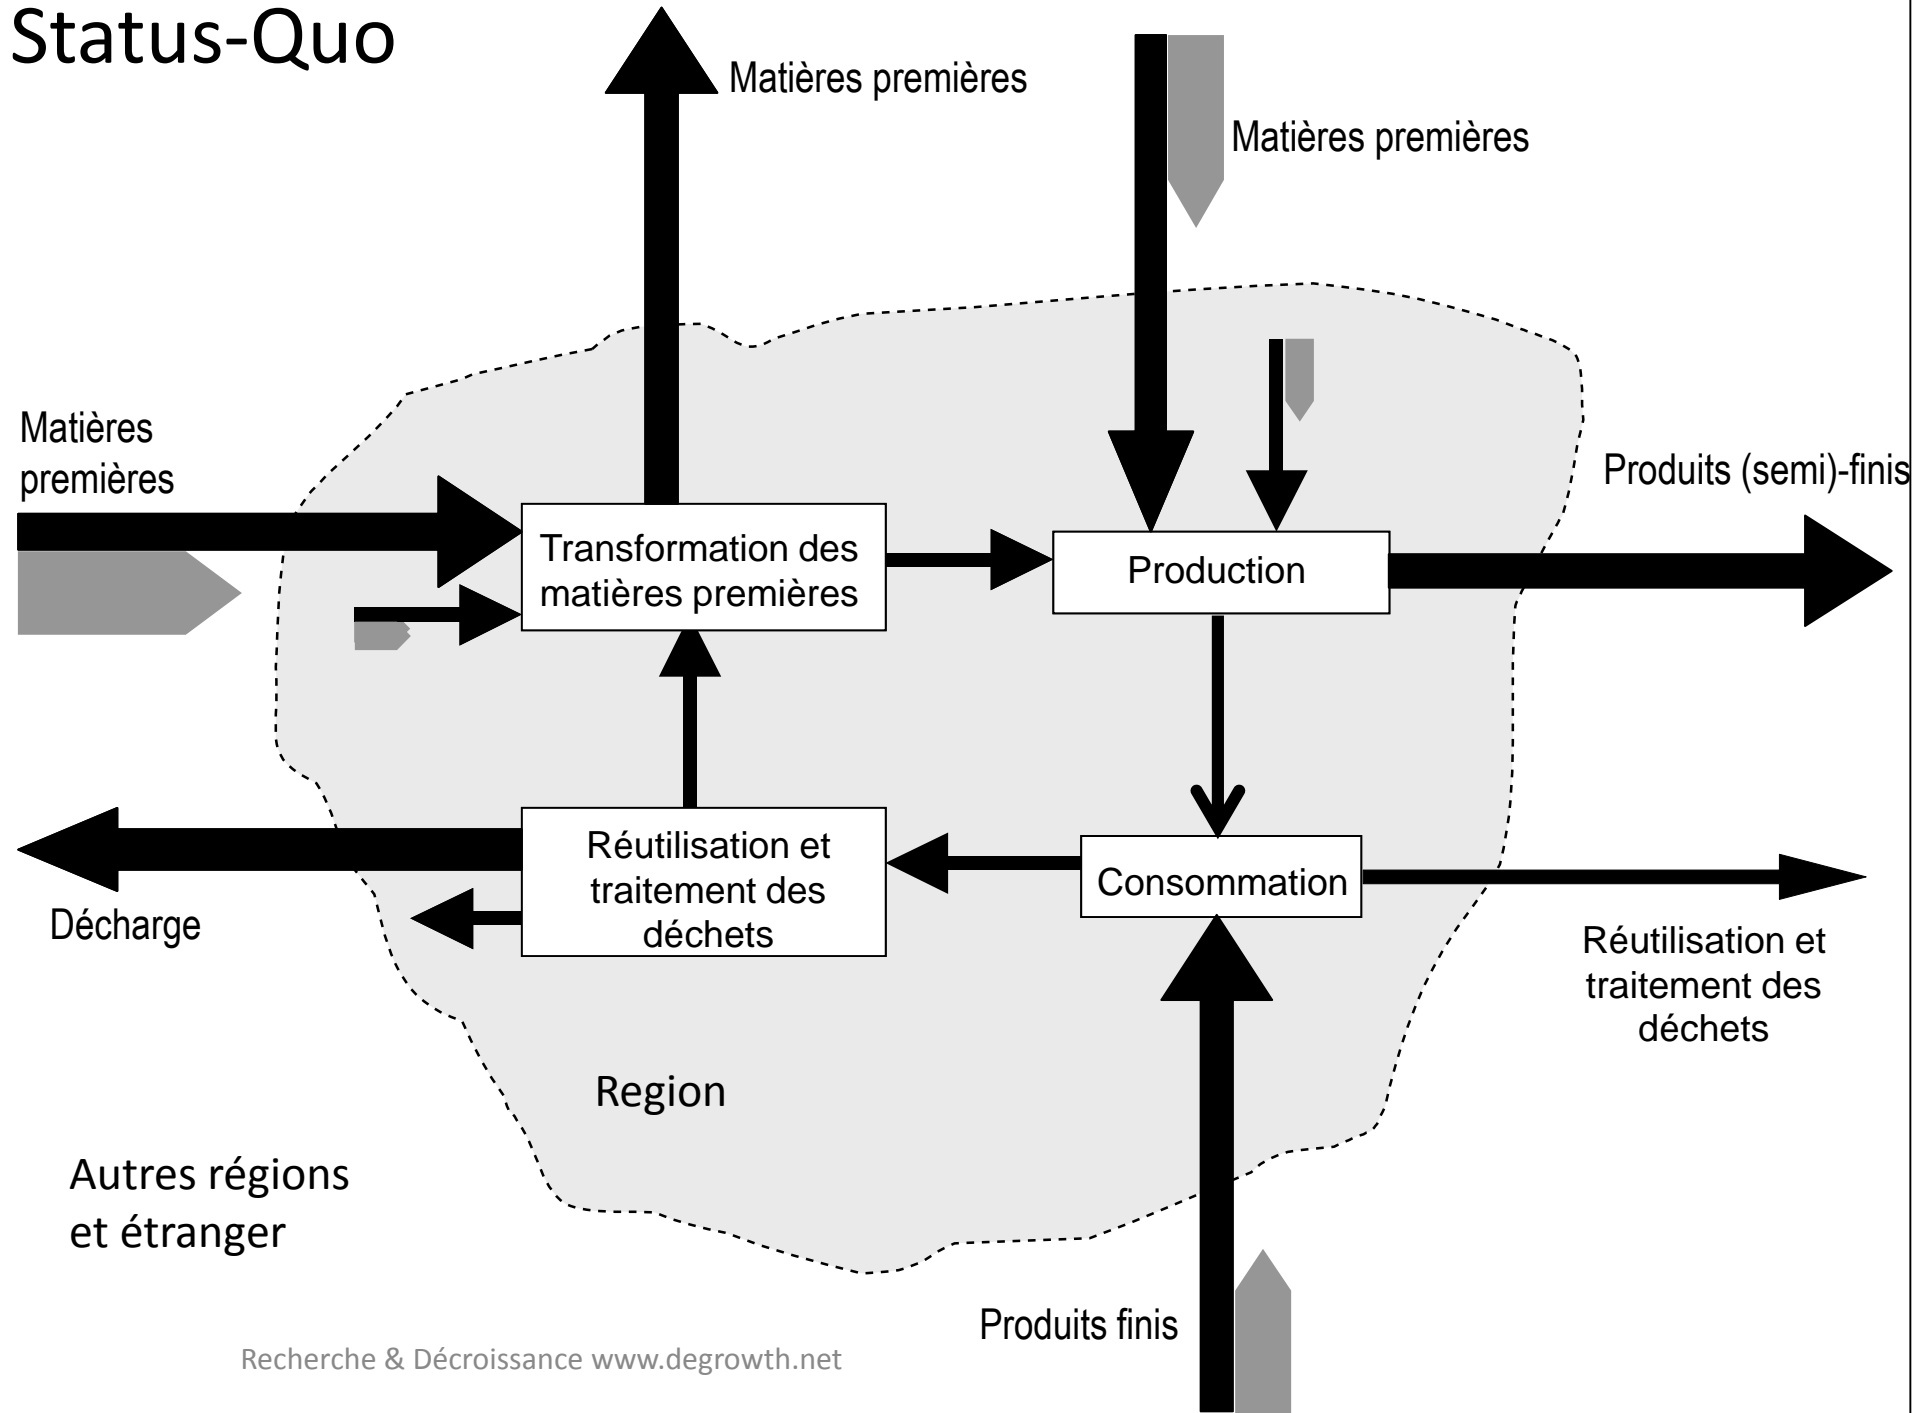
Status-Quo

Matières premières

Matières premières

Matières premières

Produits (semi)-finis

Transformation des matières premières

Production

Réutilisation et traitement des déchets

Consommation

Décharge

Réutilisation et traitement des déchets

Region

Autres régions et étranger

Produits finis

Recherche & Décroissance www.degrowth.net